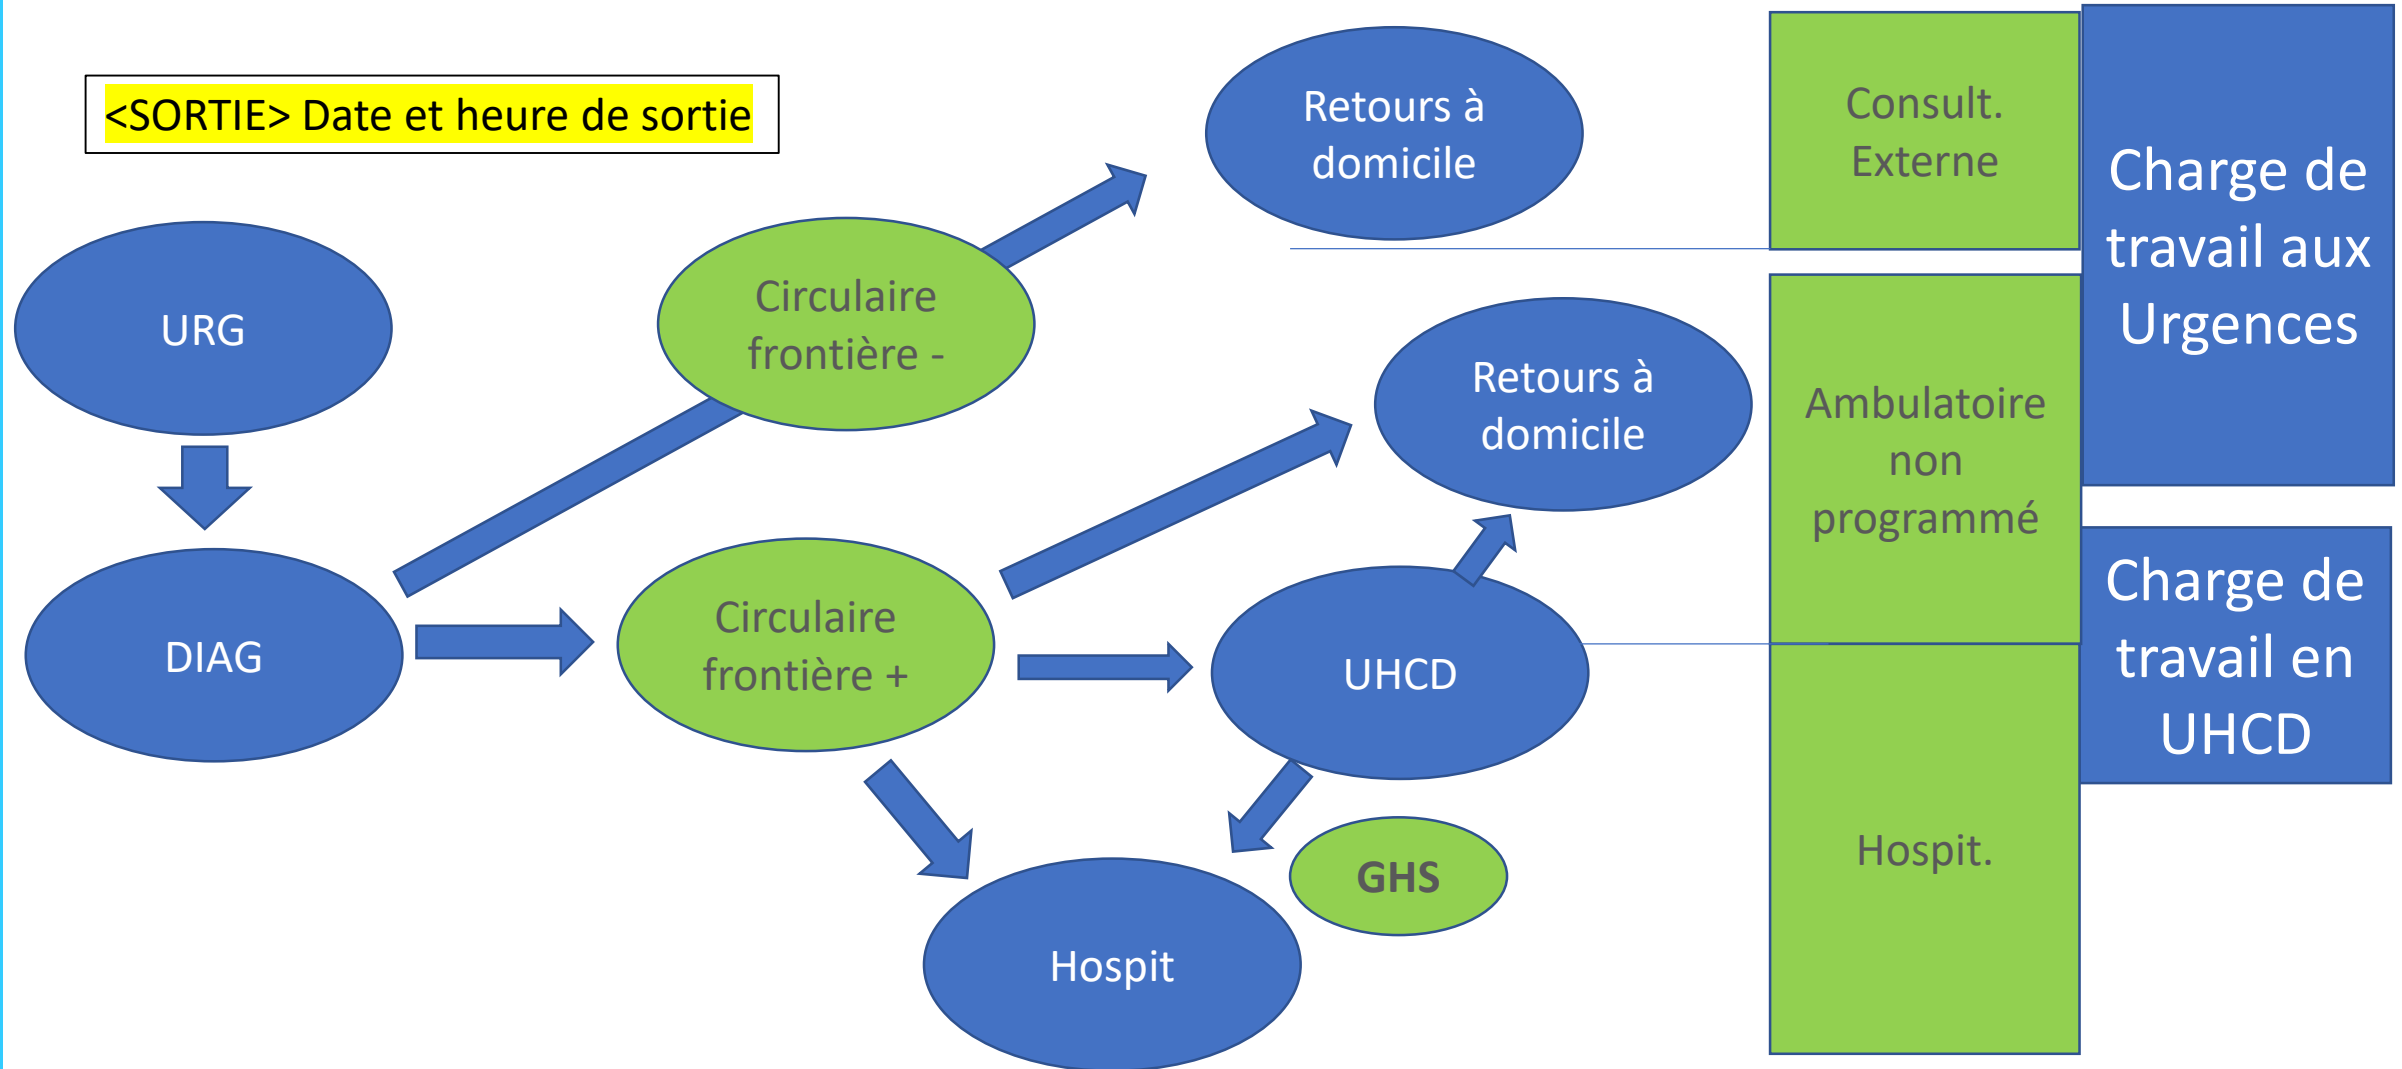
<SORTIE> Date et heure de sortie

URG

DIAG

Circulaire frontière -

Retours à domicile

Circulaire frontière +

Retours à domicile

UHCD

GHS

Hospit

Consult. Externe

Ambulatoire non programmé

Hospit.

Charge de travail aux Urgences

Charge de travail en UHCD